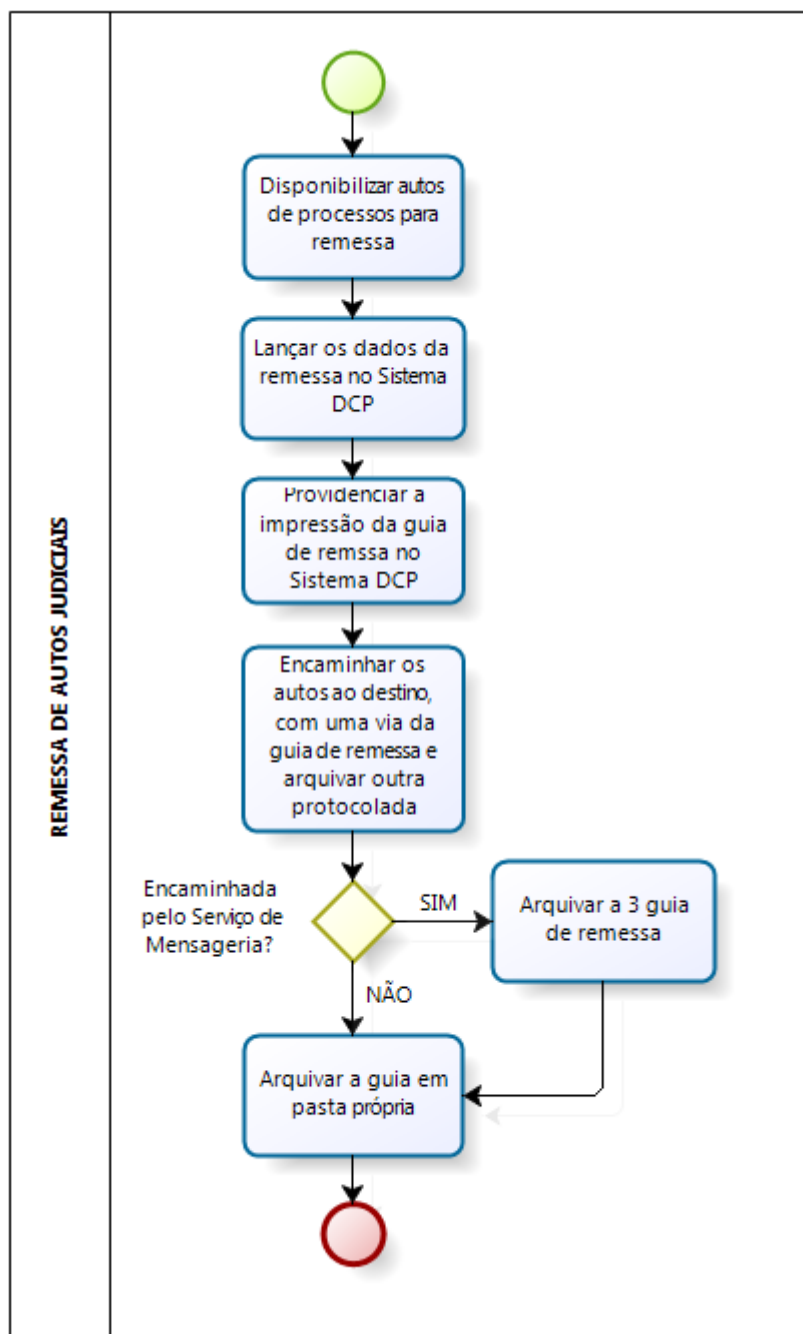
REMESSA DE AUTOS JUDICIAIS

Disponibilizar autos de processos para remessa

Lançar os dados da remessa no Sistema DCP

Providenciar a impressão da guia de remssa no Sistema DCP

Encaminhar os autos ao destino, com uma via da guia de remessa e arquivar outra protocolada

Encaminhada pelo Serviço de Mensageria?

SIM

Arquivar a 3 guia de remessa

NÃO

Arquivar a guia em pasta própria